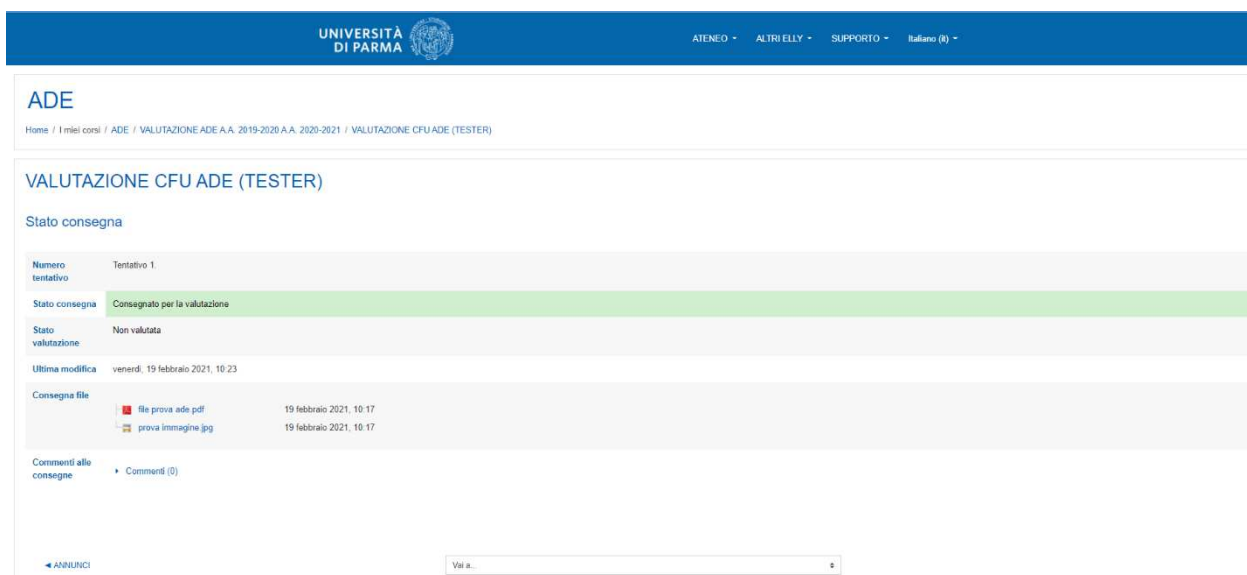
UNIVERSITÀ DI PARMA

ATENEO ▾ ALTRI ELLY ▾ SUPPORTO ▾ Italiano (it) ▾

ADE

Home / I miei corsi / ADE / VALUTAZIONE ADE A.A. 2019-2020 A.A. 2020-2021 / VALUTAZIONE CFU ADE (TESTER)

VALUTAZIONE CFU ADE (TESTER)

Stato consegna

| | |
|---|---|
| Numero tentativo | Tentativo 1. |
| Stato consegna | Consegnato per la valutazione |
| Stato valutazione | Non valutata |
| Ultima modifica | venerdì, 19 febbraio 2021, 10:23 |
| Consegna file | file prova ade.pdf 19 febbraio 2021, 10:17<br>prova immagine.jpg 19 febbraio 2021, 10:17 |
| Commenti alle consegne | ▸ Commenti (0) |

◄ ANNUNCI

Vai a...